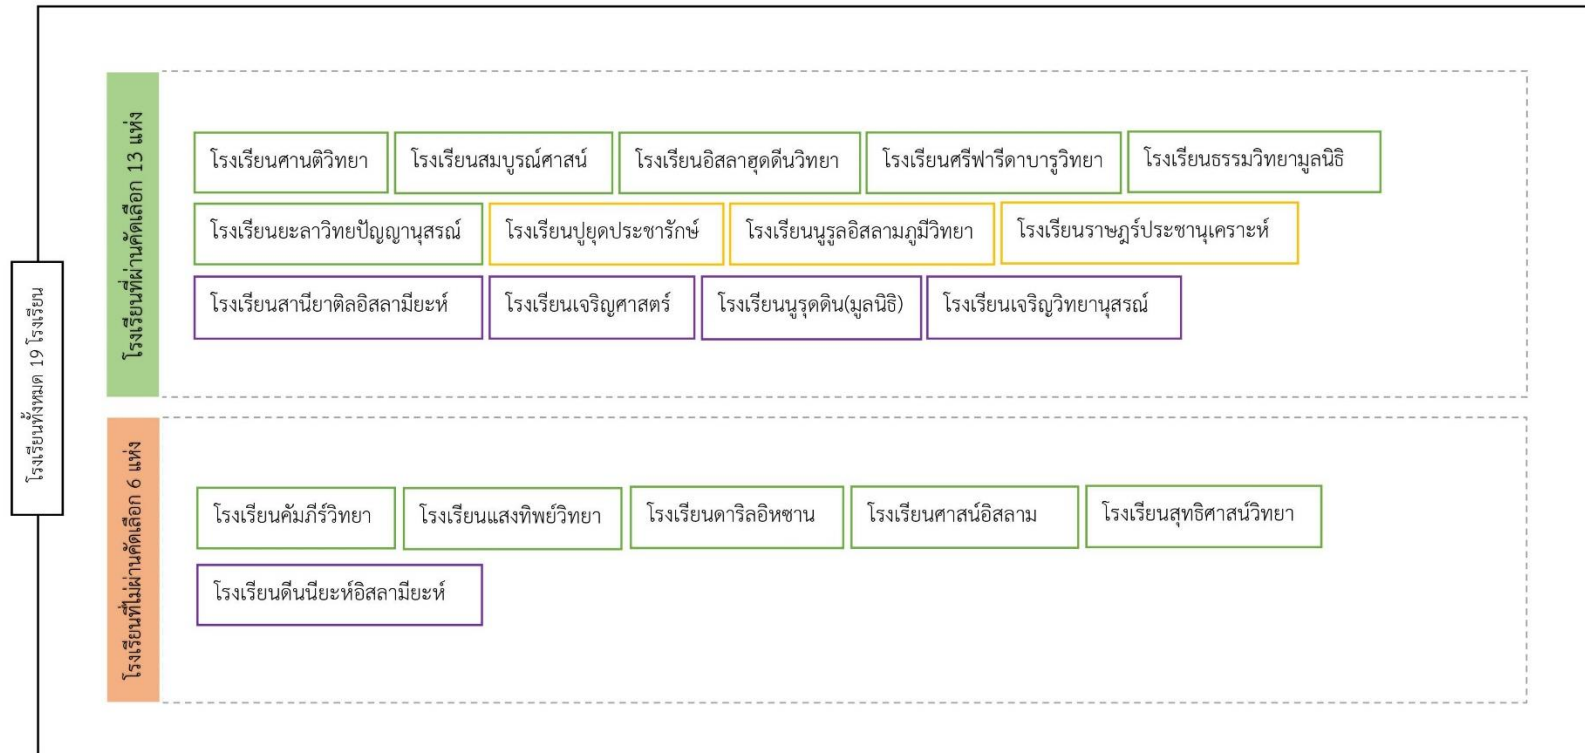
โรงเรียนทั้งหมด 19 โรงเรียน

โรงเรียนที่ผ่านคัดเลือก 13 แห่ง

โรงเรียนศานติวิทยา
โรงเรียนสมบูรณ์ศาสน์
โรงเรียนอิสลาฮุดดีนวิทยา
โรงเรียนศรีฟารีดาบารูวิทยา
โรงเรียนธรรมวิทยามูลนิธิ
โรงเรียนยะลาวิทยปัญญานุสรณ์
โรงเรียนปูยุดประชารักษ์
โรงเรียนนูรูลอิสลามภูมีวิทยา
โรงเรียนราษฎร์ประชานุเคราะห์
โรงเรียนสานียาติลอิสลามียะห์
โรงเรียนเจริญศาสตร์
โรงเรียนนูรุดดิน(มูลนิธิ)
โรงเรียนเจริญวิทยานุสรณ์

โรงเรียนที่ไม่ผ่านคัดเลือก 6 แห่ง

โรงเรียนคัมภีร์วิทยา
โรงเรียนแสงทิพย์วิทยา
โรงเรียนดาริลอิหซาน
โรงเรียนศาสน์อิสลาม
โรงเรียนสุทธิศาสน์วิทยา
โรงเรียนดีนนียะห์อิสลามียะห์